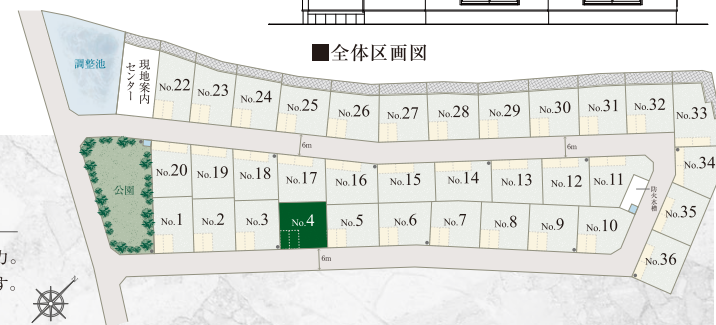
■全体区画図

調整池

現地案内センター

No.22 No.23 No.24 No.25 No.26 No.27 No.28 No.29 No.30 No.31 No.32 No.33

6m

6m

公園

No.20 No.19 No.18 No.17 No.16 No.15 No.14 No.13 No.12 No.11

防火水槽

No.34

No.1 No.2 No.3 No.4 No.5 No.6 No.7 No.8 No.9 No.10

No.35

6m

No.36

力。
す。